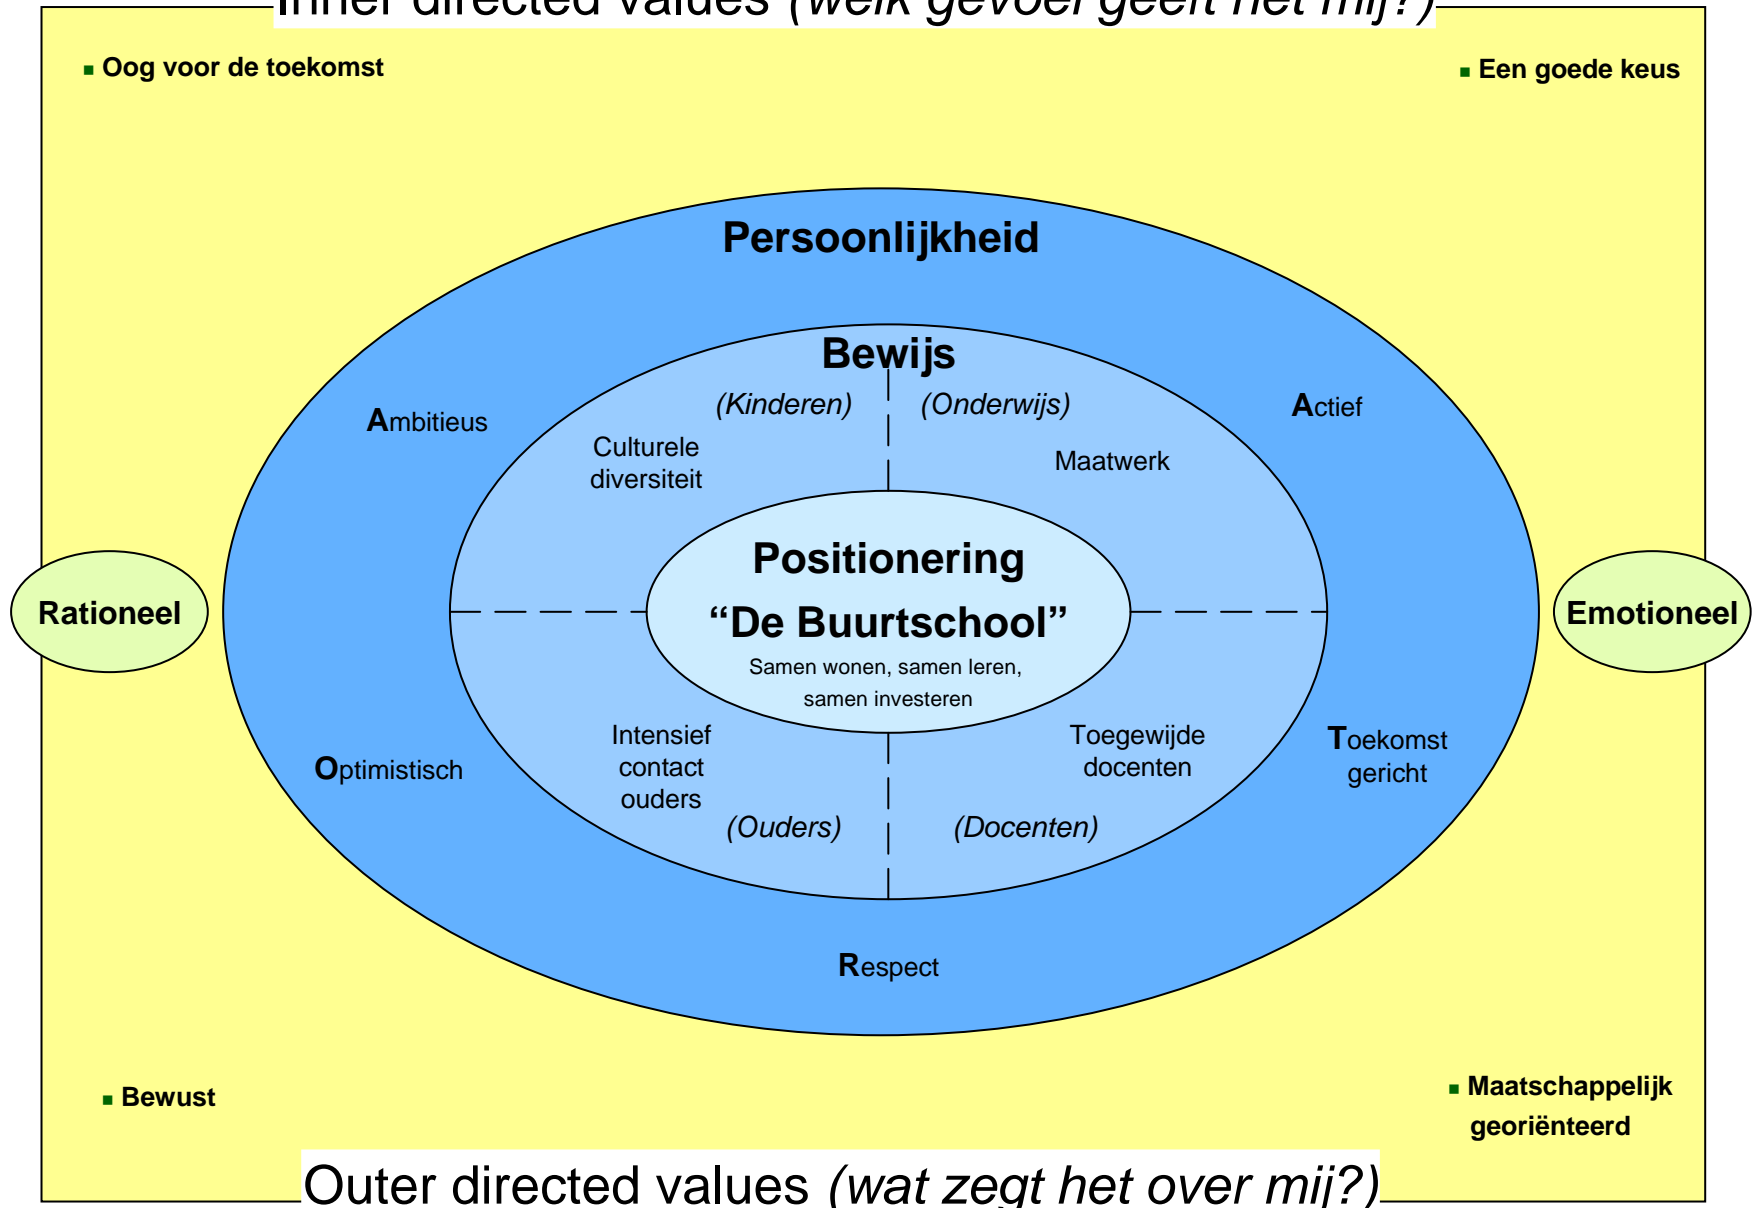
Inner directed values (welk gevoel geeft het mij?)

Oog voor de toekomst

Een goede keus

Persoonlijkheid

Bewijs

(Kinderen)

(Onderwijs)

Ambitieus

Actief

Culturele diversiteit

Maatwerk

Rationeel

Positionering

"De Buurtschool"

Samen wonen, samen leren, samen investeren

Emotioneel

Intensief contact ouders

Toegewijde docenten

Optimistisch

Toekomst gericht

(Ouders)

(Docenten)

Respect

Bewust

Maatschappelijk georiënteerd

Outer directed values (wat zegt het over mij?)